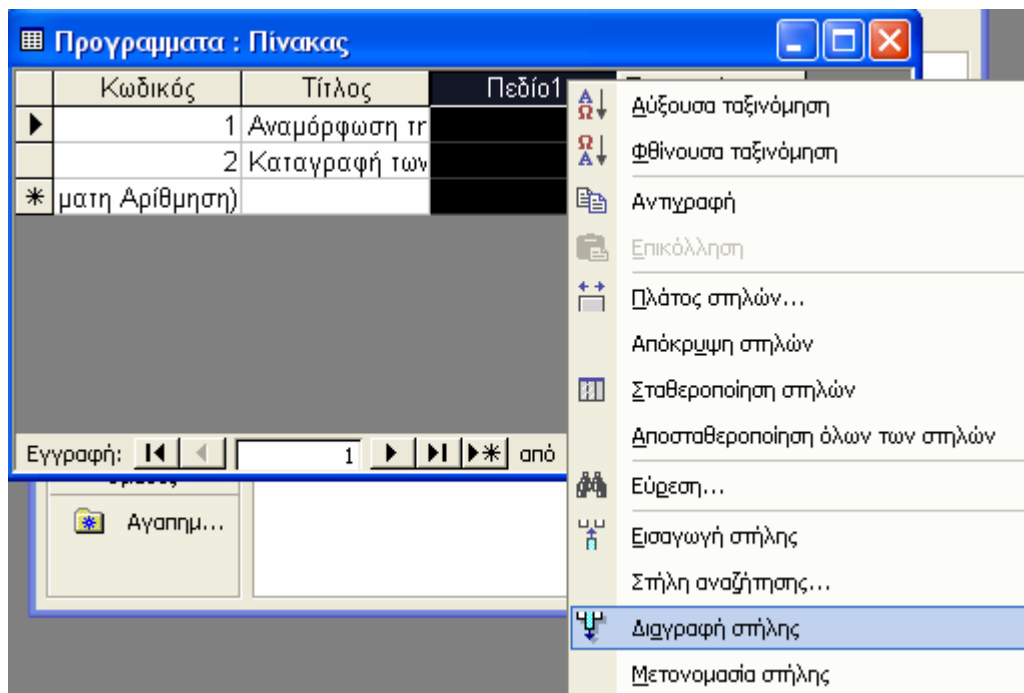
Προγραμματα : Πίνακας

| | Κωδικός | Τίτλος | Πεδίο1 |
|---|---|---|---|
| ▶ | 1 | Αναμόρφωση τr | |
| | 2 | Καταγραφή των | |
| * | ματη Αρίθμηση) | | |

Εγγραφή: 1 από

Αγαπημ...

Αύξουσα ταξινόμηση
Φθίνουσα ταξινόμηση
Αντιγραφή
Επικόλληση
Πλάτος στηλών...
Απόκρυψη στηλών
Σταθεροποίηση στηλών
Αποσταθεροποίηση όλων των στηλών
Εύρεση...
Εισαγωγή στήλης
Στήλη αναζήτησης...
Διαγραφή στήλης
Μετονομασία στήλης